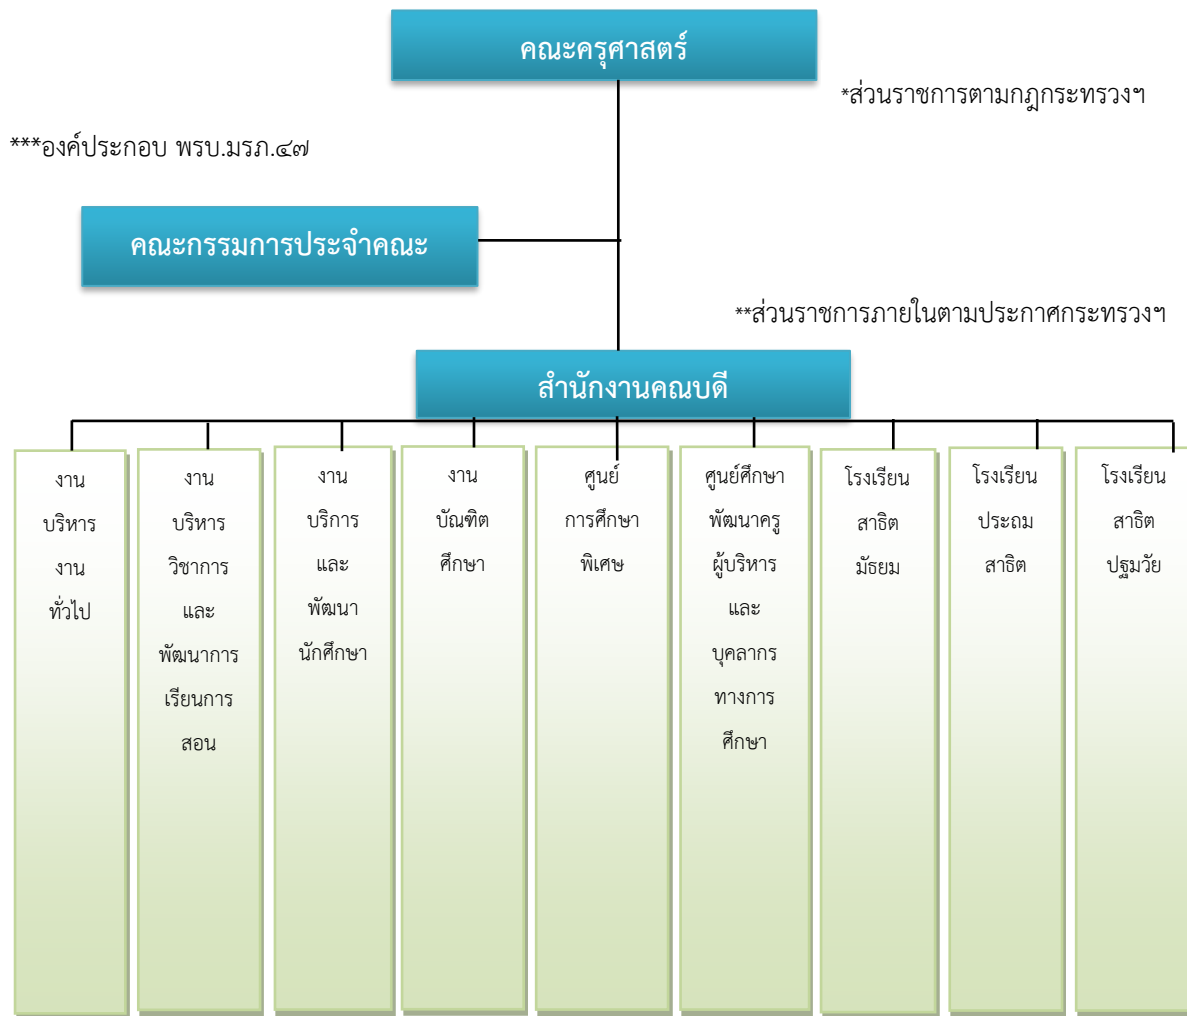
คณะครุศาสตร์

*ส่วนราชการตามกฎกระทรวงฯ

***องค์ประกอบ พรบ.มรภ.๔๗

คณะกรรมการประจำคณะ

**ส่วนราชการภายในตามประกาศกระทรวงฯ

สำนักงานคณบดี

งานบริหารงานทั่วไป

งานบริหารวิชาการและพัฒนาการเรียนการสอน

งานบริการและพัฒนานักศึกษา

งานบัณฑิตศึกษา

ศูนย์การศึกษาพิเศษ

ศูนย์ศึกษาพัฒนาครูผู้บริหารและบุคลากรทางการศึกษา

โรงเรียนสาธิตมัธยม

โรงเรียนประถมสาธิต

โรงเรียนสาธิตปฐมวัย